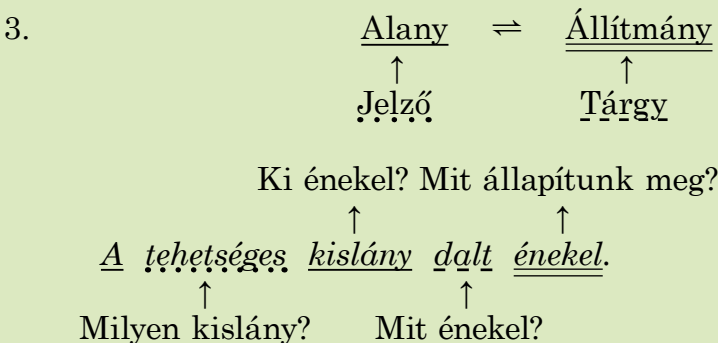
3. Alany $\rightleftharpoons$ Állítmány

$\uparrow$ $\uparrow$

Jelző Tárgy

Ki énekel? Mit állapítunk meg?

$\uparrow$ $\uparrow$

A tehetséges kislány dalt énekel.

$\uparrow$ $\uparrow$

Milyen kislány? Mit énekel?